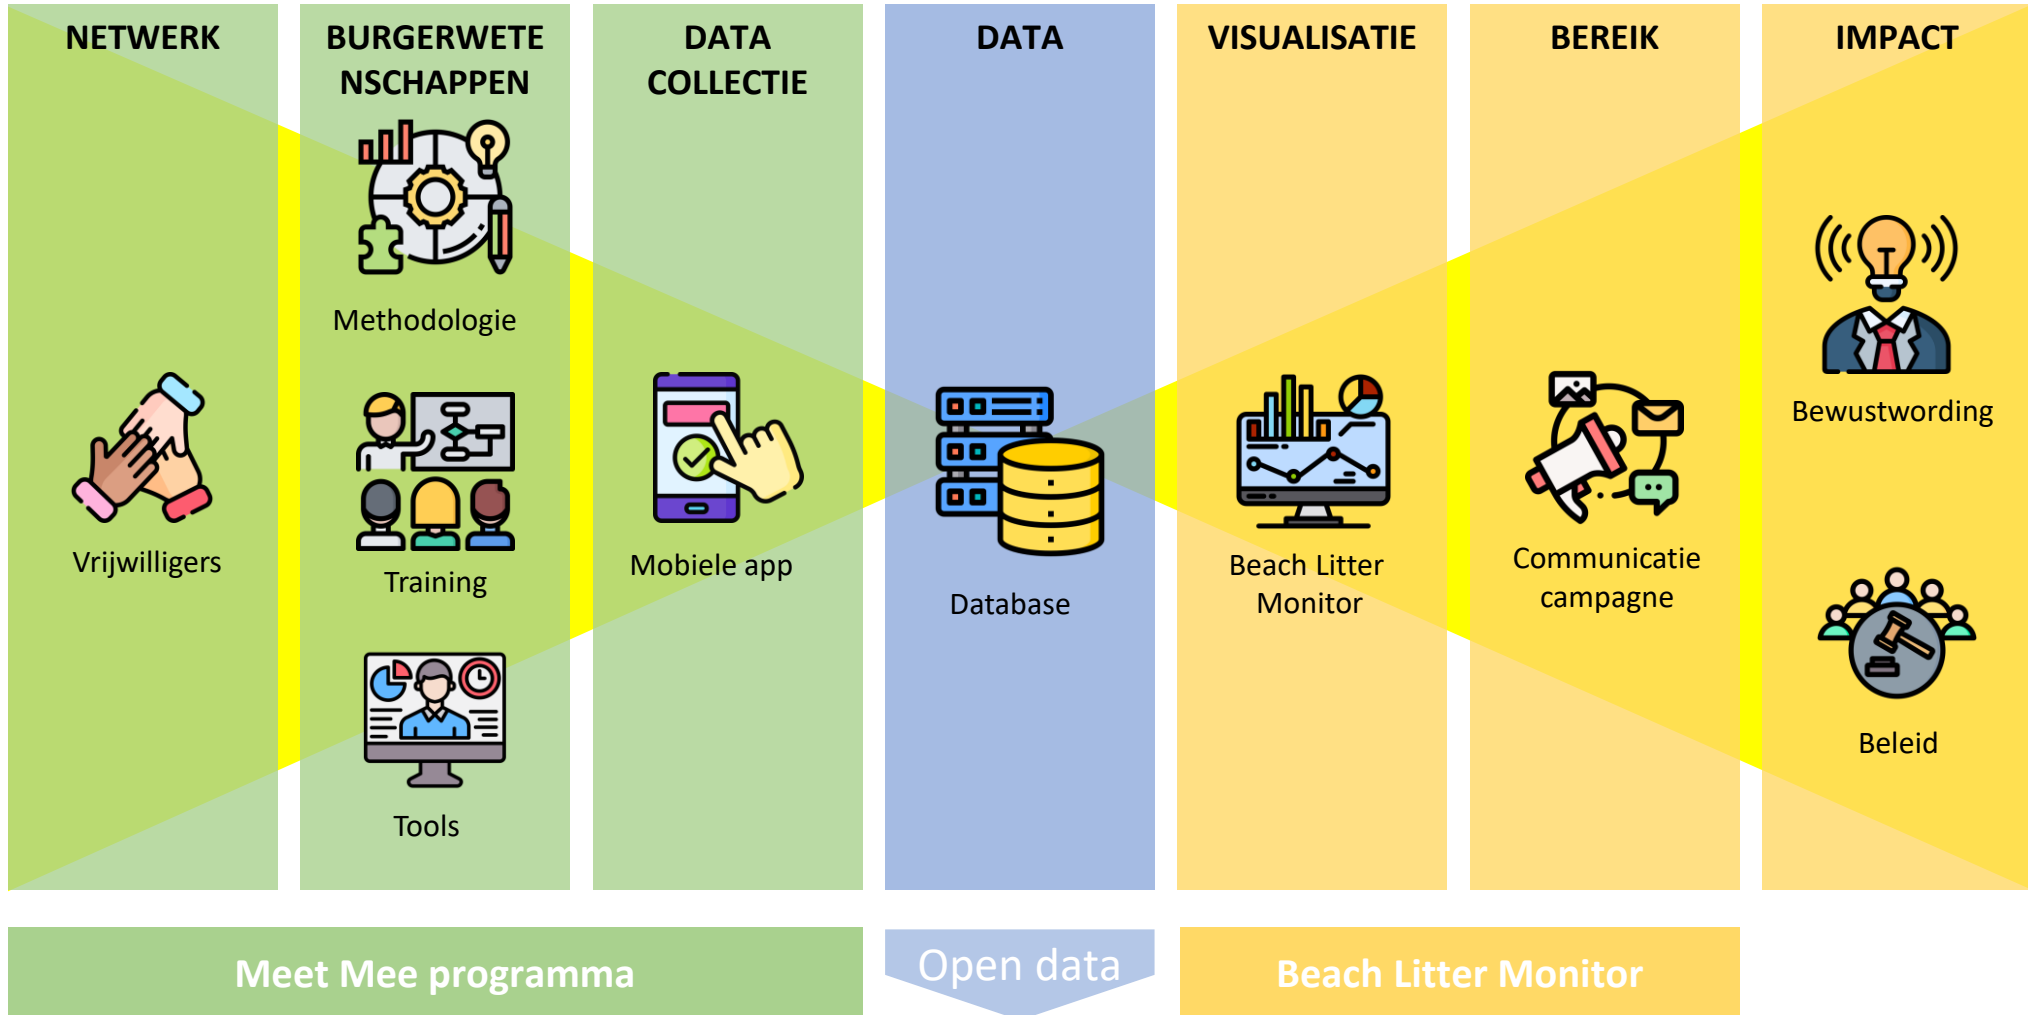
NETWERK

Vrijwilligers

BURGERWETENSCHAPPEN

Methodologie

Training

Tools

DATA COLLECTIE

Mobiele app

DATA

Database

VISUALISATIE

Beach Litter Monitor

BEREIK

Communicatie campagne

IMPACT

Bewustwording

Beleid

Meet Mee programma

Open data

Beach Litter Monitor